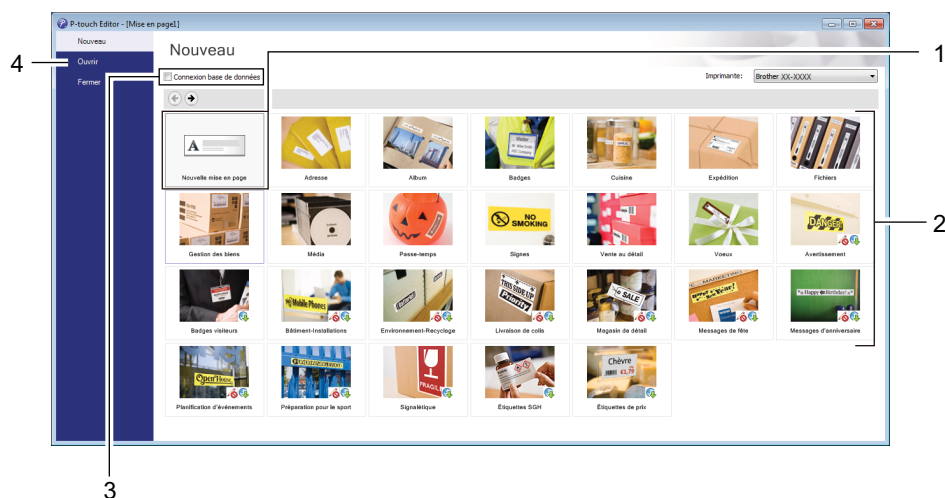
P-touch Editor - [Mise en page1]

Nouveau
Ouvrir
Fermer

Nouveau

Connexion base de données

Imprimante: Brother XX-XXXX

Nouvelle mise en page
Adresse
Album
Badges
Cuisine
Expédition
Fichiers
Gestion des biens
Média
Passe-temps
Signes
Vente au détail
Voeux
Avertissement
Badges visiteurs
Bâtiment-Installations
Environnement-Recyclage
Livraison de colis
Magasin de détail
Messages de fête
Messages d'anniversaire
Planification d'événements
Préparation pour le sport
Signalétique
Étiquettes SGH
Étiquettes de prix

NO SMOKING
DANGER
SALE
Chèvre
FRAGILE

1
2
3
4